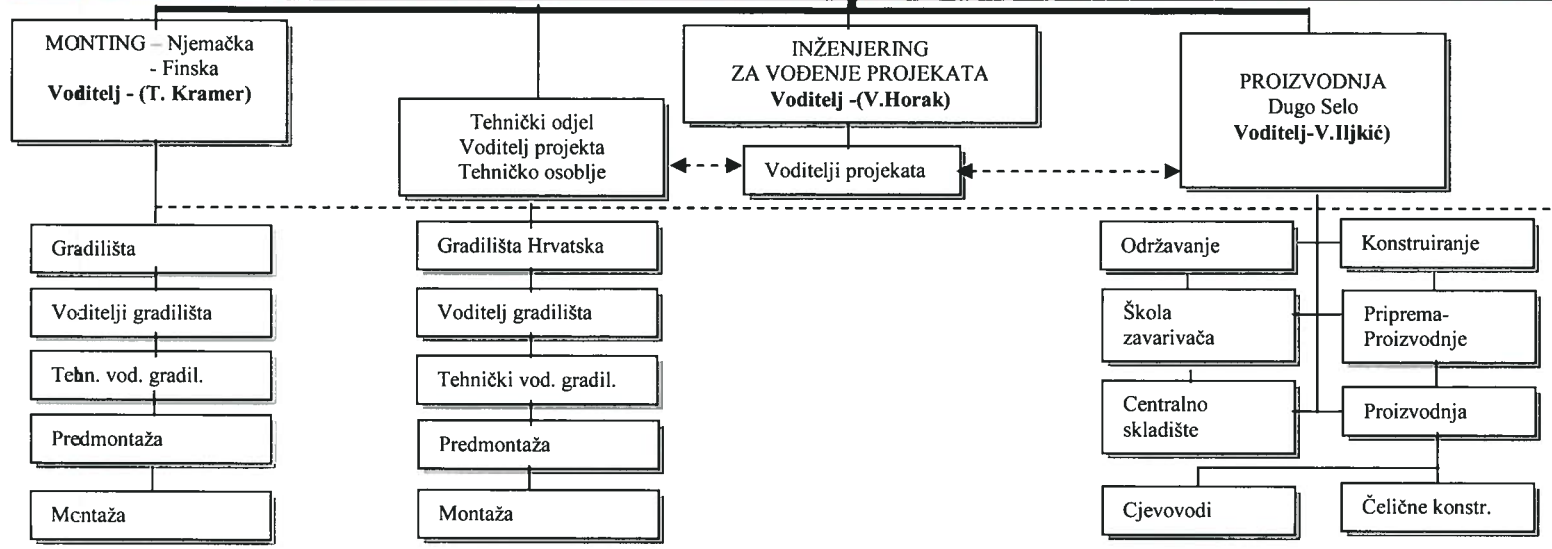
MONTING – Njemačka
- Finska
**Voditelj - (T. Kramer)**

Tehnički odjel
Voditelj projekta
Tehničko osoblje

INŽENJERING
ZA VOĐENJE PROJEKATA
**Voditelj -(V.Horak)**

Voditelji projekata

PROIZVODNJA
Dugo Selo
**Voditelj-V.Iljkić)**

Gradilišta

Voditelji gradilišta

Tehn. vod. gradil.

Predmontaža

Montaža

Gradilišta Hrvatska

Voditelj gradilišta

Tehnički vod. gradil.

Predmontaža

Montaža

Održavanje

Konstruiranje

Škola zavarivača

Priprema-Proizvodnje

Centralno skladište

Proizvodnja

Cjevovodi

Čelične konstr.